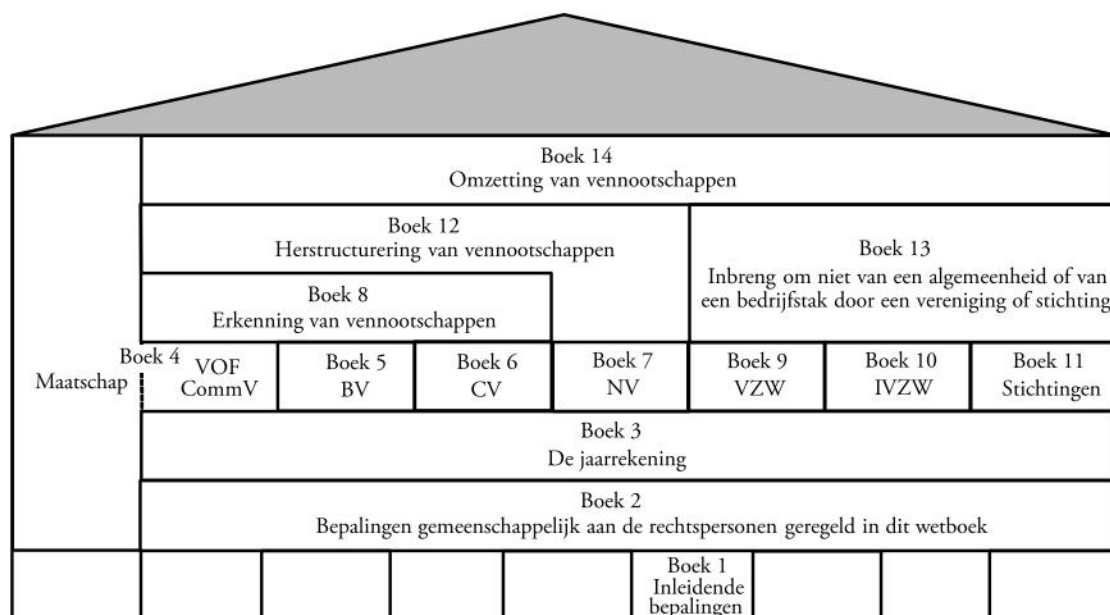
Boek 14
Omzetting van vennootschappen

Boek 12
Herstructurering van vennootschappen

Boek 13
Inbreng om niet van een algemeenheid of van een bedrijfstak door een vereniging of stichting

Boek 8
Erkenning van vennootschappen

Boek 4
Maatschap

VOF
CommV

Boek 5
BV

Boek 6
CV

Boek 7
NV

Boek 9
VZW

Boek 10
IVZW

Boek 11
Stichtingen

Boek 3
De jaarrekening

Boek 2
Bepalingen gemeenschappelijk aan de rechtspersonen geregeld in dit wetboek

Boek 1
Inleidende bepalingen